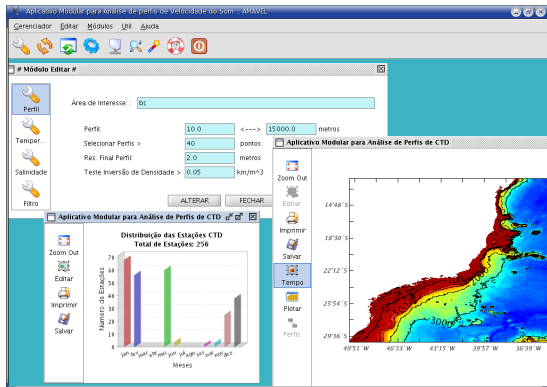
Aplicativo Modular para Análise de Perfis de Velocidade do Som - AMAVEL

Gerenciador Editar Módulos Util Ajuda

# Módulo Editar #

Perfil

Temper...

Salinidade

Filtro

Área de Interesse: bc

Perfil: 10.0 <---> 15000.0 metros

Selecionar Perfis > 40 pontos

Res. Final Perfil 2.0 metros

Teste Inversão de Densidade > 0.05 km/m^3

ALTERAR FECHAR

Aplicativo Modular para Análise de Perfis de CTD

Zoom Out

Editar

Imprimir

Salvar

Distribuição das Estações CTD
Total de Estações: 256

Numero de Estações

70
60
50
40
30
20
10
0

jan fev mar abr mai jun jul ago set out nov dez

Meses

Aplicativo Modular para Análise de Perfis de CTD

Zoom Out

Editar

Imprimir

Salvar

Tempo

Plotar

Perfis

14°48'S

18°30'S

22°12'S

25°54'S

29°36'S

3000

49°51'W 46°33'W 43°15'W 39°57'W 36°39'W